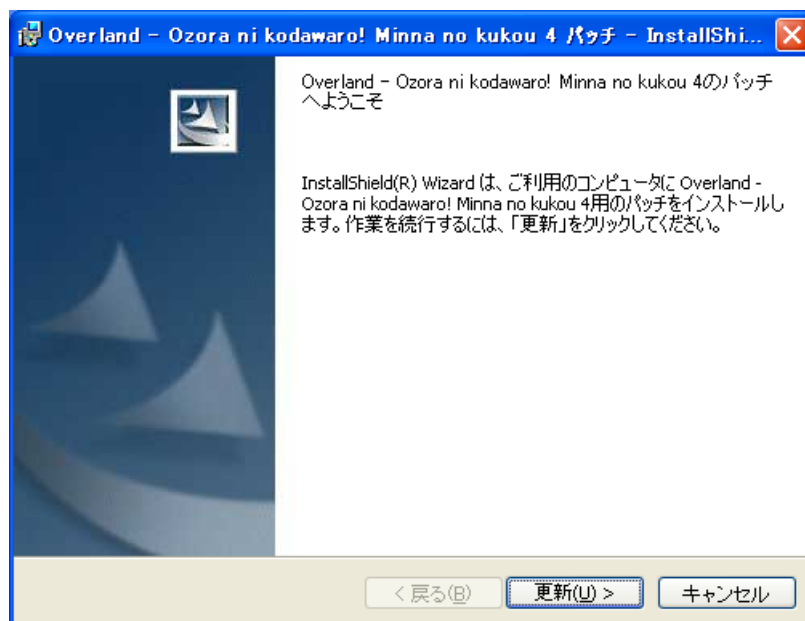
Overland - Ozora ni kodawaro! Minna no kukou 4 パッチ - InstallShi...

Overland - Ozora ni kodawaro! Minna no kukou 4のパッチへようこそ

InstallShield(R) Wizard は、ご利用のコンピュータに Overland - Ozora ni kodawaro! Minna no kukou 4用のパッチをインストールします。作業を続行するには、「更新」をクリックしてください。

< 戻る(B)

更新(U) >

キャンセル